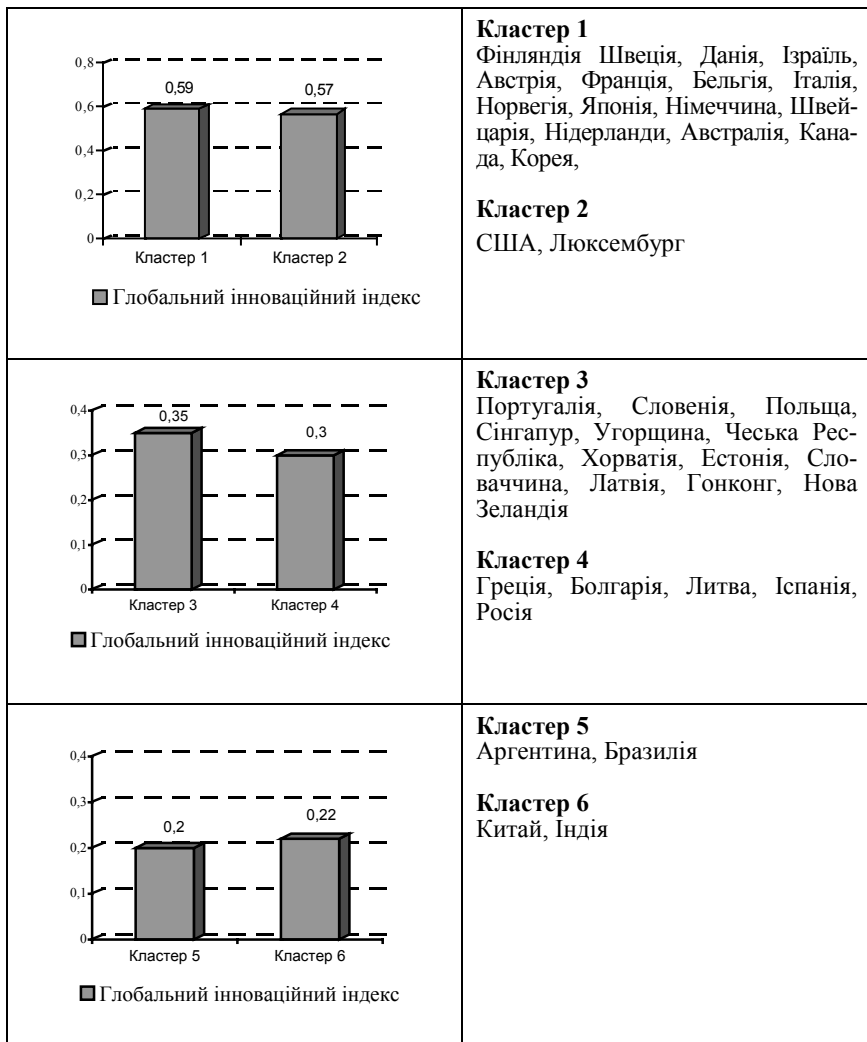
| | |
|---|---|
| 0,8 0,6 0,4 0,2 0 0,59 0,57 Кластер 1 Кластер 2 Глобальний інноваційний індекс | **Кластер 1** Фінляндія Швеція, Данія, Ізраїль, Австрія, Франція, Бельгія, Італія, Норвегія, Японія, Німеччина, Швейцарія, Нідерланди, Австралія, Канада, Корея, **Кластер 2** США, Люксембург |
| 0,4 0,3 0,2 0,1 0 0,35 0,3 Кластер 3 Кластер 4 Глобальний інноваційний індекс | **Кластер 3** Португалія, Словенія, Польща, Сінгапур, Угорщина, Чеська Республіка, Хорватія, Естонія, Словаччина, Латвія, Гонконг, Нова Зеландія **Кластер 4** Греція, Болгарія, Литва, Іспанія, Росія |
| 0,4 0,3 0,2 0,1 0 0,2 0,22 Кластер 5 Кластер 6 Глобальний інноваційний індекс | **Кластер 5** Аргентина, Бразилія **Кластер 6** Китай, Індія |